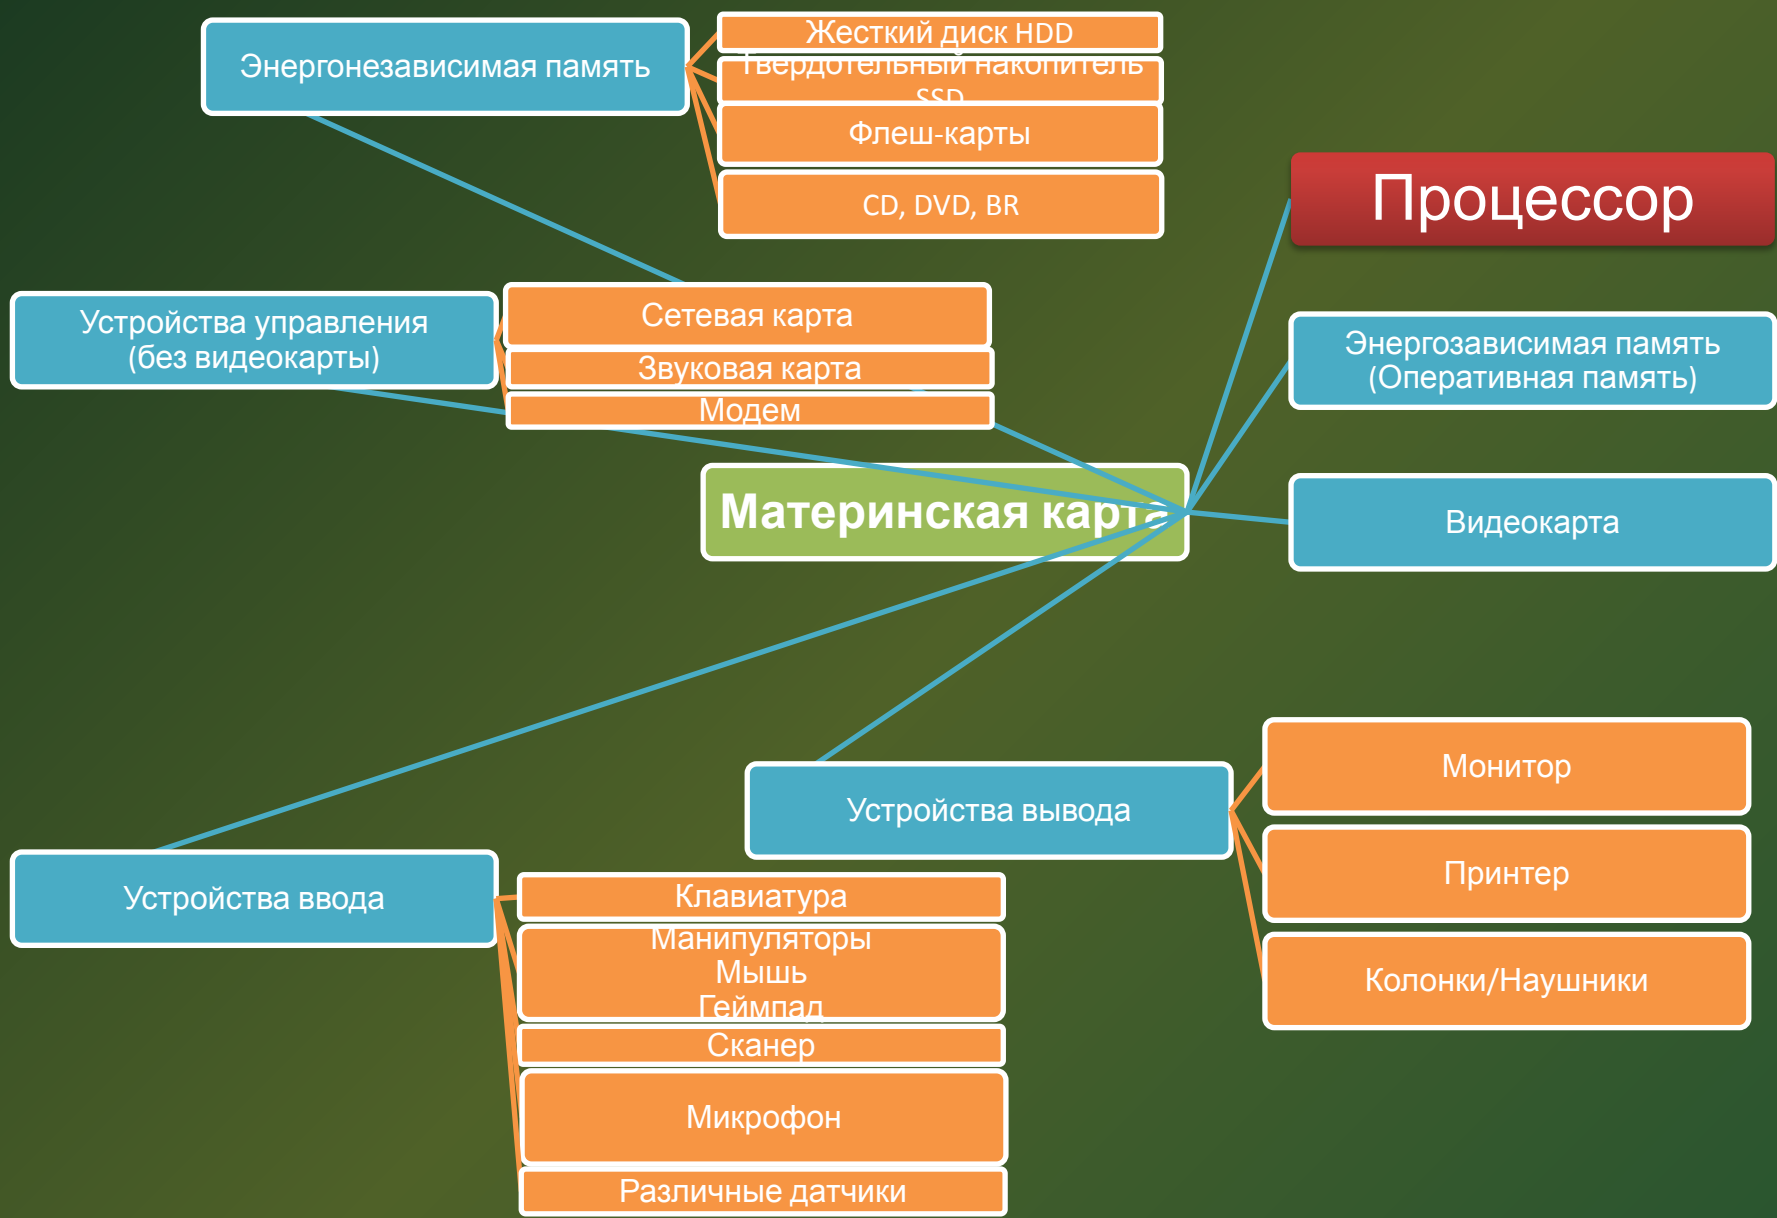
Энергонезависимая память

Жесткий диск HDD

Твердотельный накопитель SSD

Флеш-карты

CD, DVD, BR

Процессор

Устройства управления (без видеокарты)

Сетевая карта

Звуковая карта

Модем

Энергозависимая память (Оперативная память)

Материнская карта

Видеокарта

Устройства вывода

Монитор

Принтер

Колонки/Наушники

Устройства ввода

Клавиатура

Манипуляторы
Мышь
Геймпад

Сканер

Микрофон

Различные датчики